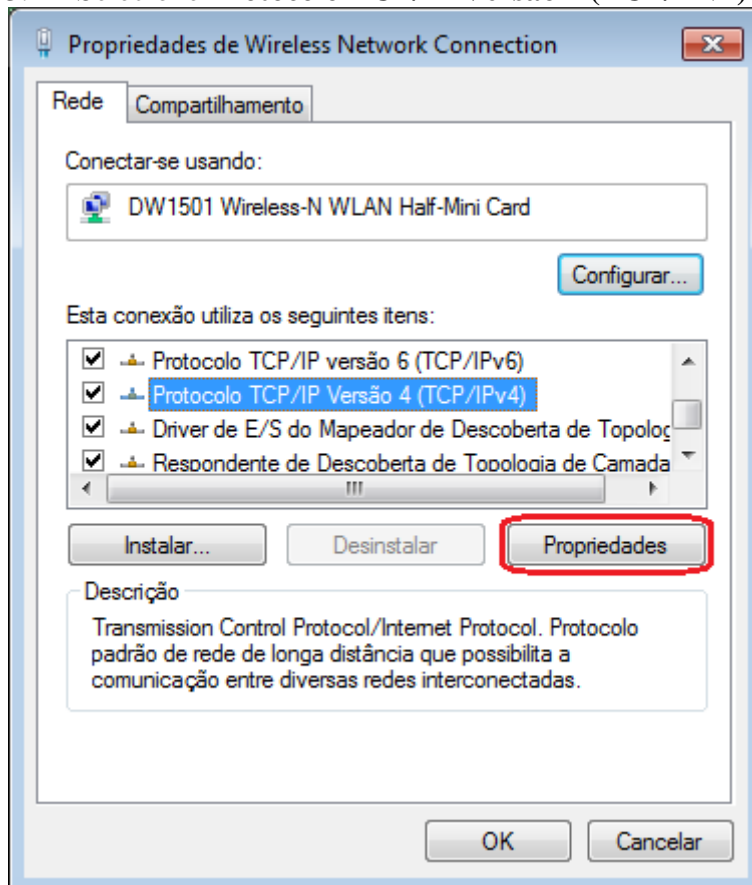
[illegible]

Propriedades de Wireless Network Connection

Rede
Compartilhamento

Conectar-se usando:

DW1501 Wireless-N WLAN Half-Mini Card

Configurar...

Esta conexão utiliza os seguintes itens:

Protocolo TCP/IP versão 6 (TCP/IPv6)
Protocolo TCP/IP Versão 4 (TCP/IPv4)
Driver de E/S do Mapeador de Descoberta de Topolog
Respondente de Descoberta de Topologia de Camada

III

Instalar...
Desinstalar
Propriedades

Descrição

Transmission Control Protocol/Internet Protocol. Protocolo padrão de rede de longa distância que possibilita a comunicação entre diversas redes interconectadas.

OK
Cancelar